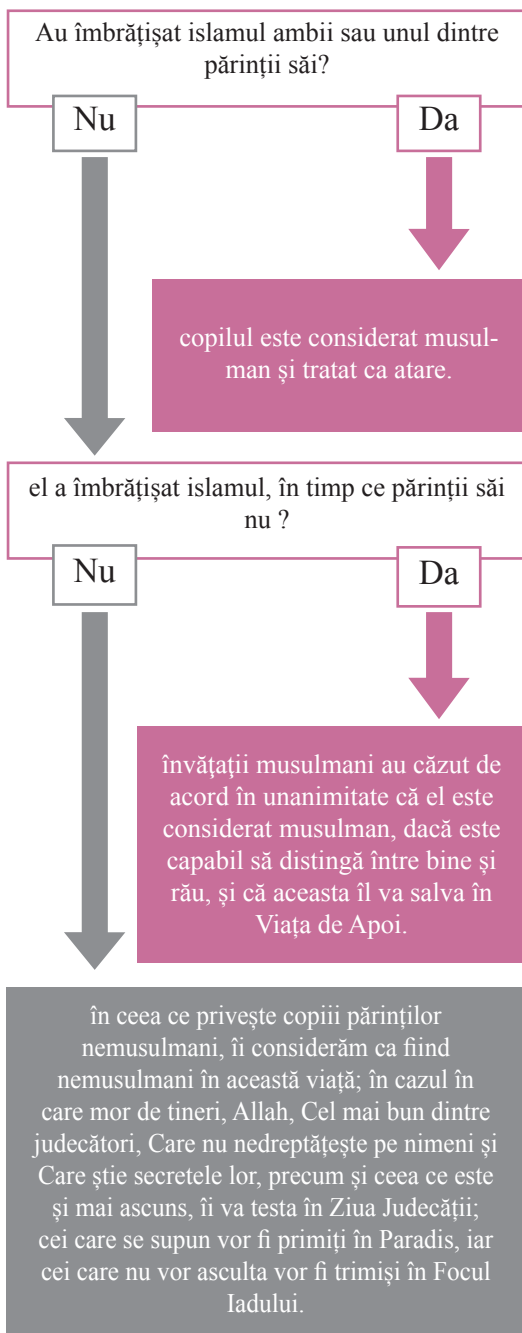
Au îmbrățișat islamul ambii sau unul dintre părinții săi?

Nu

Da

copilul este considerat musulman și tratat ca atare.

el a îmbrățișat islamul, în timp ce părinții săi nu ?

Nu

Da

învățații musulmani au căzut de acord în unanimitate că el este considerat musulman, dacă este capabil să distingă între bine și rău, și că aceasta îl va salva în Viața de Apoi.

în ceea ce privește copiii părinților nemusulmani, îi considerăm ca fiind nemusulmani în această viață; în cazul în care mor de tineri, Allah, Cel mai bun dintre judecători, Care nu nedreptățește pe nimeni și Care știe secretele lor, precum și ceea ce este și mai ascuns, îi va testa în Ziua Judecății; cei care se supun vor fi primiți în Paradis, iar cei care nu vor asculta vor fi trimiși în Focul Iadului.